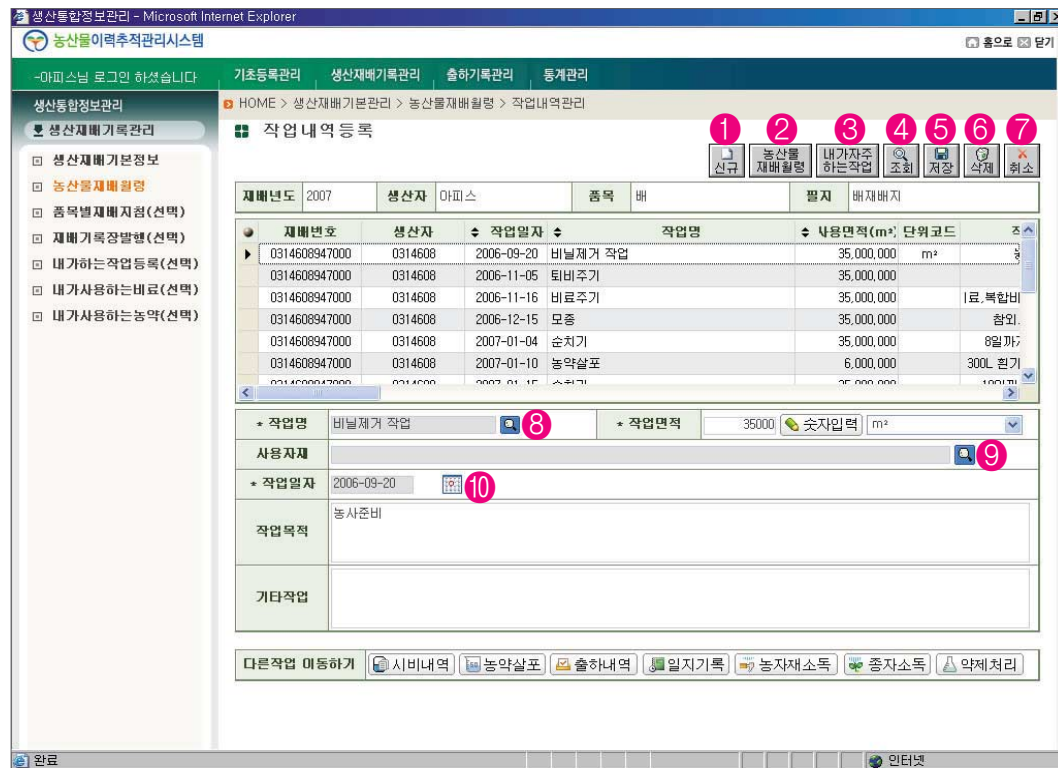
생산통합정보관리 - Microsoft Internet Explorer

농산물이력추적관리시스템

홈으로 닫기

-아피스님 로그인 하셨습니다

기초등록관리 생산재배기록관리 출하기록관리 통계관리

생산통합정보관리

생산재배기록관리

생산재배기본정보

농산물재배월령

품목별재배지침(선택)

재배기록장발행(선택)

내가하는작업등록(선택)

내가사용하는비료(선택)

내가사용하는농약(선택)

HOME > 생산재배기본관리 > 농산물재배월령 > 작업내역관리

작업내역등록

1 신규 2 농산물 재배월령 3 내가자주 하는작업 4 조회 5 저장 6 삭제 7 취소

| 재배년도 | 2007 | 생산자 | 아피스 | 품목 | 배 | 필지 | 배재배지 |
|---|---|---|---|---|---|---|---|

| 재배번호 | 생산자 | 작업일자 | 작업명 | 사용면적(m² | 단위코드 | 주 |
|---|---|---|---|---|---|---|
| 0314608947000 | 0314608 | 2006-09-20 | 비닐제거 작업 | 35,000,000 | m² | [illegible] |
| 0314608947000 | 0314608 | 2006-11-05 | 퇴비주기 | 35,000,000 | | |
| 0314608947000 | 0314608 | 2006-11-16 | 비료주기 | 35,000,000 | | l료,복합비 |
| 0314608947000 | 0314608 | 2006-12-15 | 모종 | 35,000,000 | | 참외. |
| 0314608947000 | 0314608 | 2007-01-04 | 순치기 | 35,000,000 | | 8일까 |
| 0314608947000 | 0314608 | 2007-01-10 | 농약살포 | 6,000,000 | | 300L 환기 |
| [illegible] | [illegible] | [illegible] | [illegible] | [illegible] | | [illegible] |

* 작업명 비닐제거 작업 8 * 작업면적 35000 숫자입력 m²

사용자재 9

* 작업일자 2006-09-20 10

작업목적 농사준비

기타작업

다른작업 이동하기 시비내역 농약살포 출하내역 일지기록 농자재소독 종자소독 약제처리

완료 인터넷